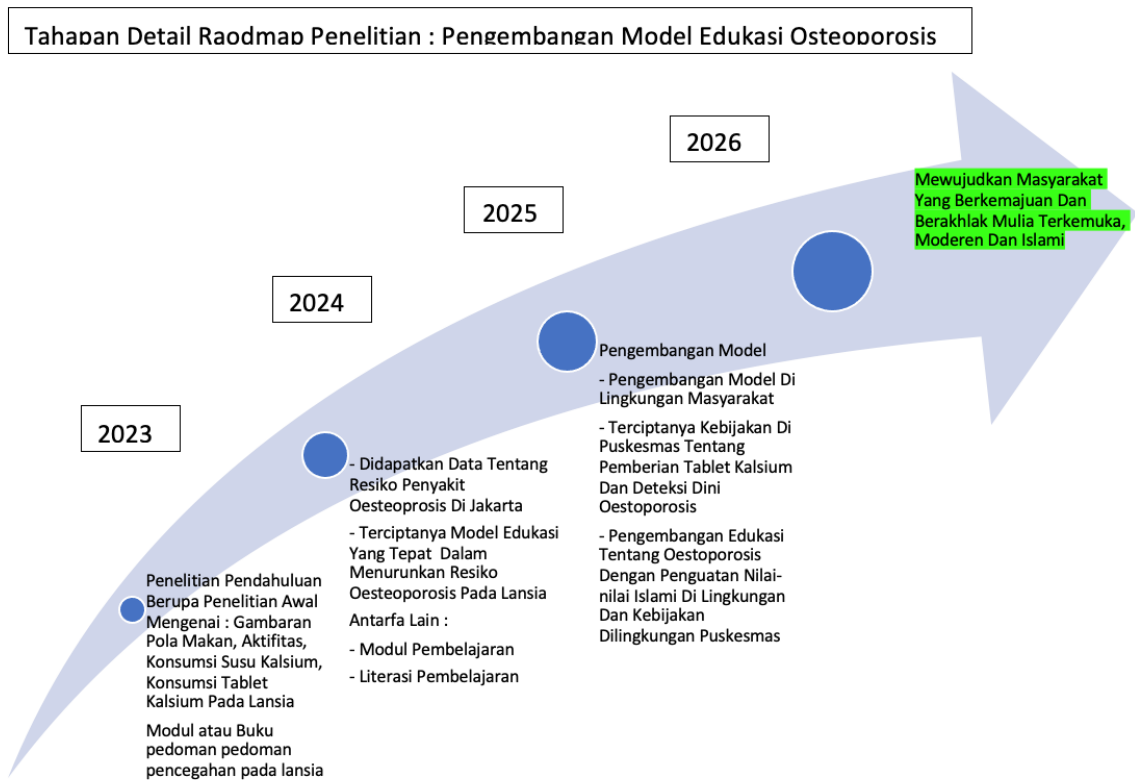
Tahapan Detail Raodmap Penelitian : Pengembangan Model Edukasi Osteoporosis

2026

Mewujudkan Masyarakat Yang Berkemajuan Dan Berakhlak Mulia Terkemuka, Moderen Dan Islami

2025

2024

Pengembangan Model

- Pengembangan Model Di Lingkungan Masyarakat

- Terciptanya Kebijakan Di Puskesmas Tentang Pemberian Tablet Kalsium Dan Deteksi Dini Oestoporosis

- Pengembangan Edukasi Tentang Oestoporosis Dengan Penguatan Nilai-nilai Islami Di Lingkungan Dan Kebijakan Dilingkungan Puskesmas

2023

- Didapatkan Data Tentang Resiko Penyakit Oesteoprosis Di Jakarta

- Terciptanya Model Edukasi Yang Tepat Dalam Menurunkan Resiko Oesteoporosis Pada Lansia

Antarfa Lain :

- Modul Pembelajaran

- Literasi Pembelajaran

Penelitian Pendahuluan Berupa Penelitian Awal Mengenai : Gambaran Pola Makan, Aktifitas, Konsumsi Susu Kalsium, Konsumsi Tablet Kalsium Pada Lansia

Modul atau Buku pedoman pedoman pencegahan pada lansia